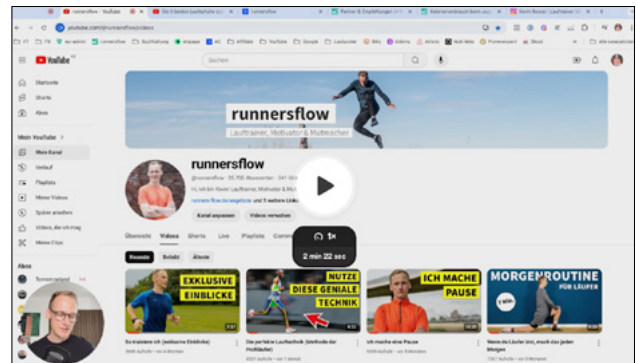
runnersflow - YouTube

youtube.com/@runnersflow/videos

YouTube

Suchen

Startseite
Shorts
Abos

Mein YouTube >
Mein Kanal
Verlauf
Playlists
Meine Videos
Später ansehen
Videos, die ich mag
Meine Clips

Abos

runnersflow
Lauftrainer, Motivator & Mutmacher

runnersflow
@runnersflow · 35.700 Abonnenten · 341 Videos
Hi, ich bin Kevin! Lauftrainer, Motivator & Mu
runnersflow.de/angebote und 5 weitere Links

Kanal anpassen
Videos verwalten

Übersicht
Videos
Shorts
Live
Playlists
Community

Neueste
Beliebt
Älteste

1x
2 min 22 sec

EXKLUSIVE EINBLICKE
So trainierte ich (exklusive Einblicke)

NUTZE DIESE GENIALE TECHNIK
Die perfekte Lauftechnik (Methode der Profiläufer)

ICH MACHE PAUSE
Ich mache eine Pause

MORGENROUTINE FÜR LÄUFER
Wenn du Läufer bist, mach das jeden Morgen